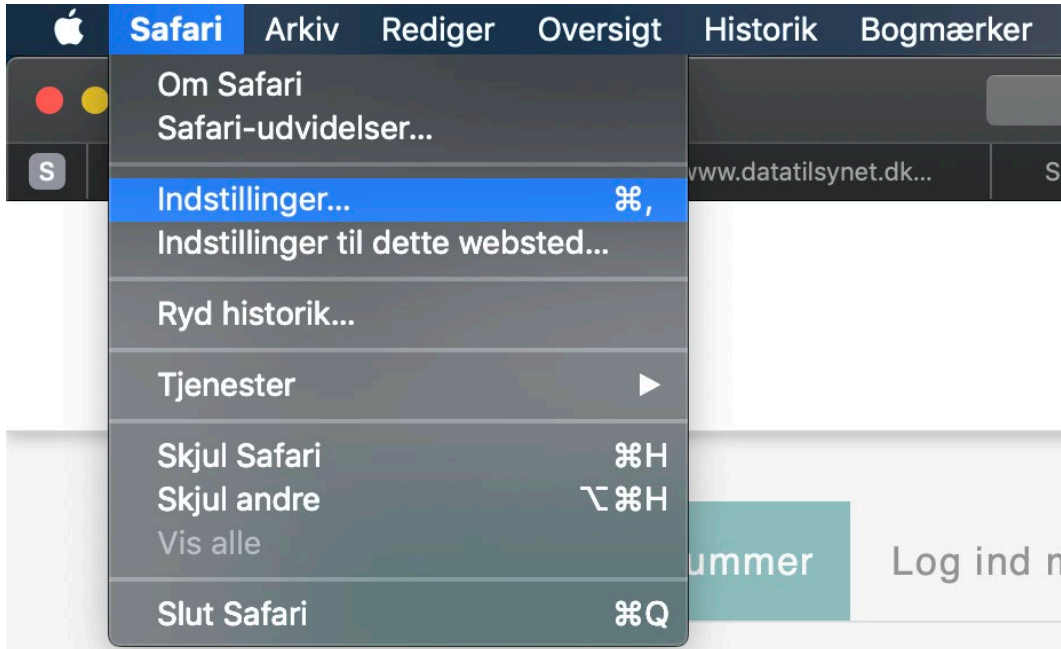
Safari Arkiv Rediger Oversigt Historik Bogmærker

Om Safari
Safari-udvidelser...

Indstillinger... ⌘,
Indstillinger til dette websted...

Ryd historik...

Tjenester ▶

Skjul Safari ⌘H
Skjul andre ⌥⌘H
Vis alle

Slut Safari ⌘Q

S
www.datatilsynet.dk...
S
ummer
Log ind m